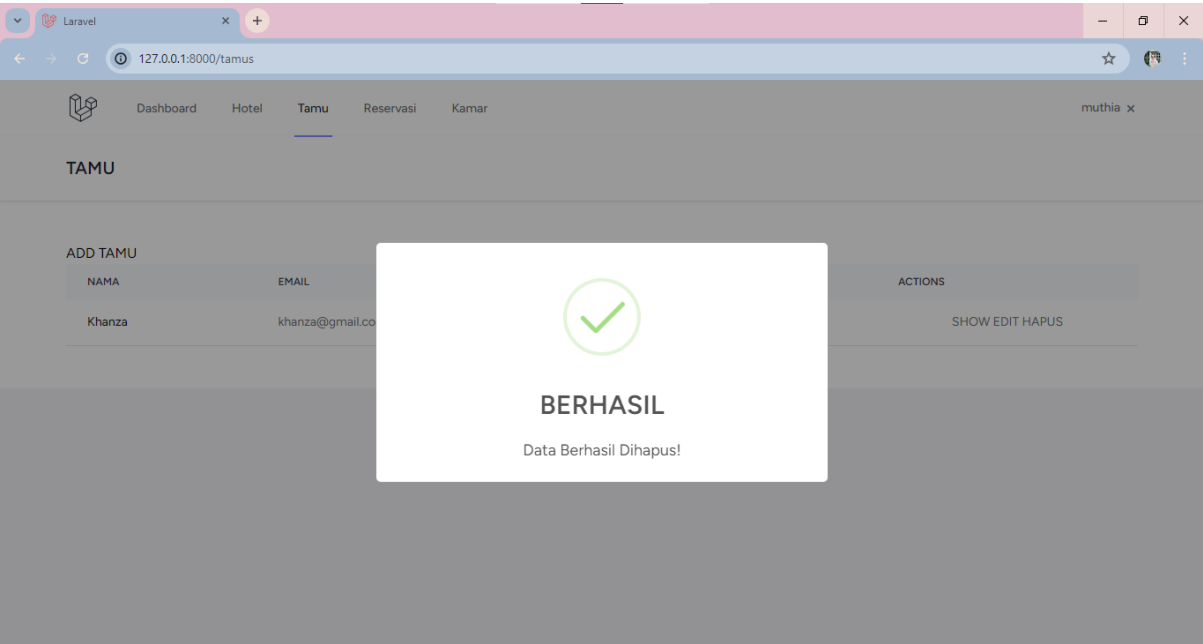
Laravel

127.0.0.1:8000/tamus

Dashboard Hotel Tamu Reservasi Kamar

muthia

TAMU

ADD TAMU

| NAMA | EMAIL | ACTIONS |
|---|---|---|
| Khanza | khanza@gmail.co | SHOW EDIT HAPUS |

BERHASIL

Data Berhasil Dihapus!